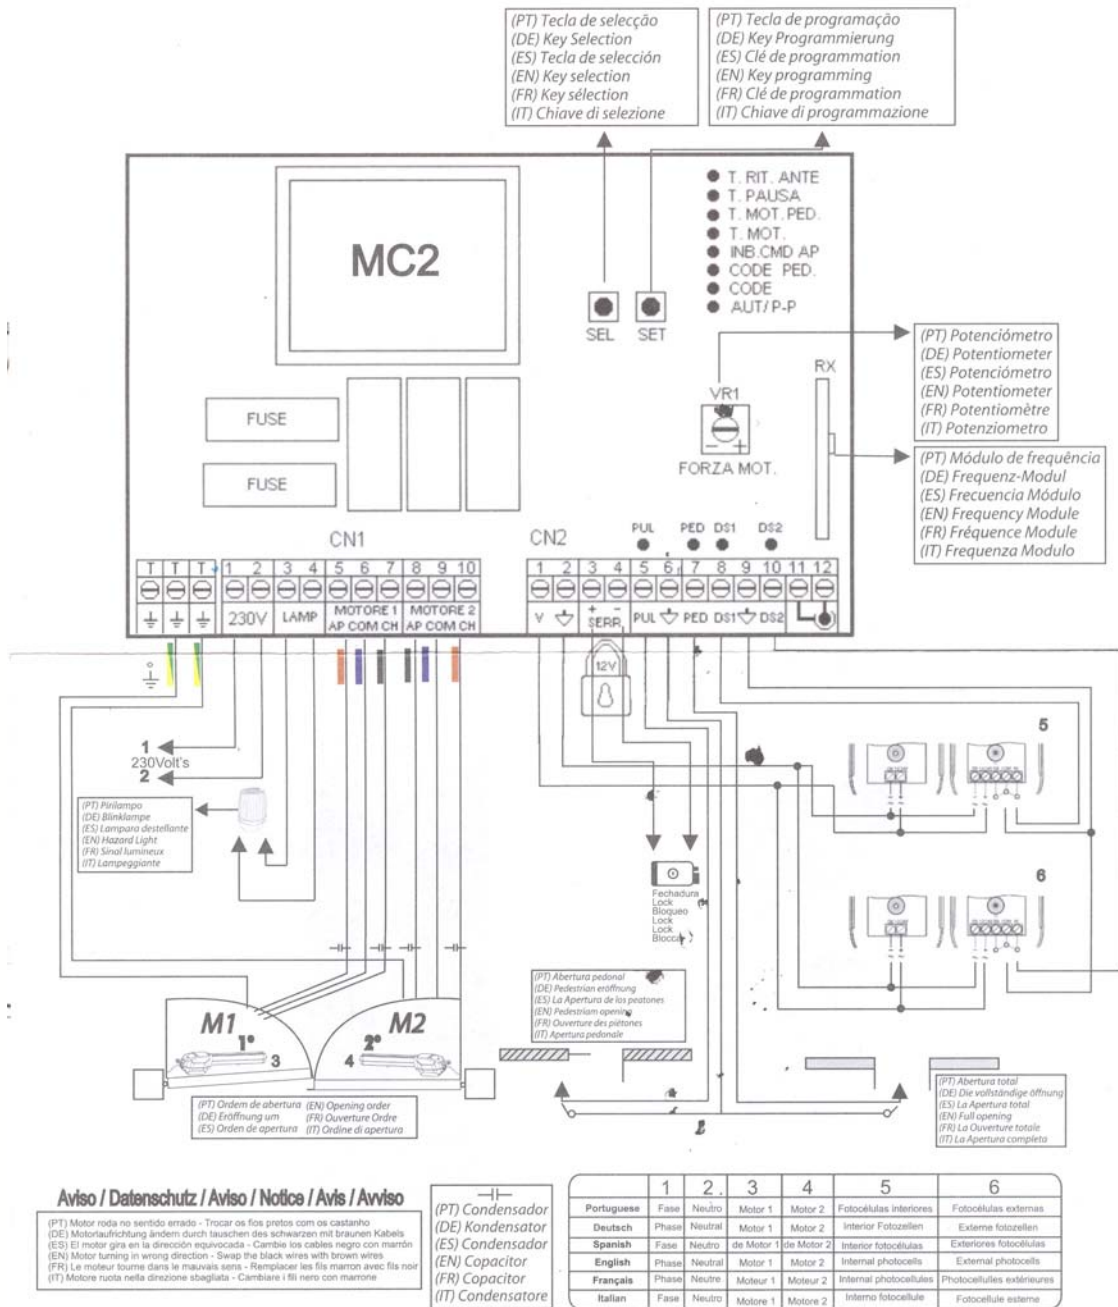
(PT) Tecla de selecção
(DE) Key Selection
(ES) Tecla de selección
(EN) Key selection
(FR) Key sélection
(IT) Chiave di selezione

(PT) Tecla de programação
(DE) Key Programmierung
(ES) Clé de programmation
(EN) Key programming
(FR) Clé de programmation
(IT) Chiave di programmazione

MC2

SEL SET

T. RIT. ANTE
T. PAUSA
T. MOT. PED.
T. MOT.
INB.CMD AP
CODE PED.
CODE
AUT/ P-P

(PT) Potenciómetro
(DE) Potentiometer
(ES) Potenciómetro
(EN) Potentiometer
(FR) Potentiomètre
(IT) Potenziometro

RX
VR1
FORZA MOT.

(PT) Módulo de frequência
(DE) Frequenz-Modul
(ES) Frecuencia Módulo
(EN) Frequency Module
(FR) Fréquence Module
(IT) Frequenza Modulo

FUSE
FUSE

CN1
T T T 1 2 3 4 5 6 7 8 9 10
230V LAMP MOTORE 1 AP COM CH MOTORE 2 AP COM CH

CN2
PUL PED DS1 DS2
1 2 3 4 5 6 7 8 9 10 11 12
V + - SERR PUL PED DS1 DS2

12V

1
230Volt's
2

(PT) Pirilampo
(DE) Blinklampe
(ES) Lampara destellante
(EN) Hazard Light
(FR) Sinal lumineux
(IT) Lampeggiante

5
6

Fechadura
Lock
Bloqueo
Lock
Lock
Blocco

(PT) Abertura pedonal
(DE) Pedestrian eröffnung
(ES) La Apertura de los peatones
(EN) Pedestrian opening
(FR) Ouverture des piétones
(IT) Apertura pedonale

M1 1° 3
M2 2° 4

(PT) Ordem de abertura (EN) Opening order
(DE) Eröffnung um (FR) Ouverture Ordre
(ES) Orden de apertura (IT) Ordine di apertura

(PT) Abertura total
(DE) Die vollständige öffnung
(ES) La Apertura total
(EN) Full opening
(FR) La Ouverture totale
(IT) La Apertura completa

Aviso / Datenschutz / Aviso / Notice / Avis / Avviso

(PT) Motor roda no sentido errado - Trocar os fios pretos com os castanho
(DE) Motorlaufrichtung ändern durch tauschen des schwarzen mit braunen Kabels
(ES) El motor gira en la dirección equivocada - Cambie los cables negro con marrón
(EN) Motor turning in wrong direction - Swap the black wires with brown wires
(FR) Le moteur tourne dans le mauvais sens - Remplacer les fils marron avec fils noir
(IT) Motore ruota nella direzione sbagliata - Cambiare i fili nero con marrone

(PT) Condensador
(DE) Kondensator
(ES) Condensador
(EN) Copacitor
(FR) Copacitor
(IT) Condensatore

| | 1 | 2 | 3 | 4 | 5 | 6 |
|---|---|---|---|---|---|---|
| Portuguese | Fase | Neutro | Motor 1 | Motor 2 | Fotocélulas interiores | Fotocélulas externas |
| Deutsch | Phase | Neutral | Motor 1 | Motor 2 | Interior Fotozellen | Externe fotozellen |
| Spanish | Fase | Neutro | de Motor 1 | de Motor 2 | Interior fotocélulas | Exteriores fotocélulas |
| English | Phase | Neutral | Motor 1 | Motor 2 | Internal photocells | External photocells |
| Français | Phase | Neutre | Moteur 1 | Moteur 2 | Internal photocellules | Photocellules extérieures |
| Italian | Fase | Neutro | Motore 1 | Motore 2 | Interno fotocellule | Fotocellule esterne |